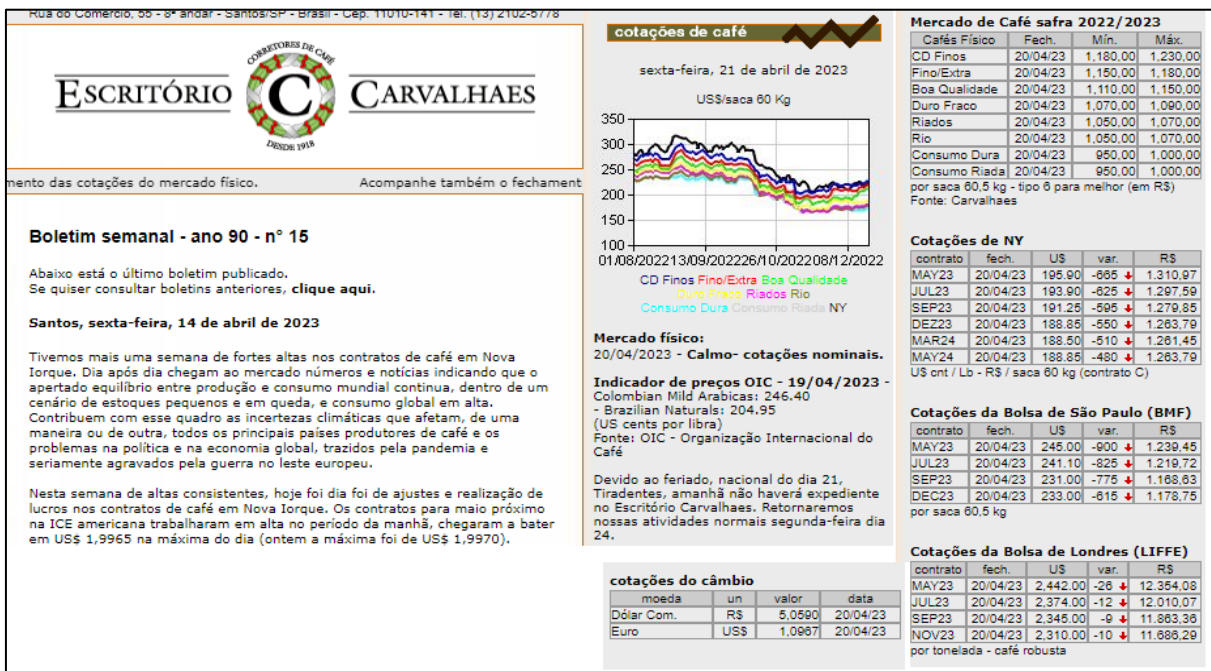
Rua do Comércio, 55 - 8º andar - Santos/SP - Brasil - Cep. 11010-141 - Tel. (13) 2102-5778

ESCRITÓRIO CORRETORES DE CAFÉ C DESDE 1918 CARVALHAES

mento das cotações do mercado físico. Acompanhe também o fechament

Boletim semanal - ano 90 - nº 15

Abaixo está o último boletim publicado.
Se quiser consultar boletins anteriores, clique aqui.

Santos, sexta-feira, 14 de abril de 2023

Tivemos mais uma semana de fortes altas nos contratos de café em Nova Iorque. Dia após dia chegam ao mercado números e notícias indicando que o apertado equilíbrio entre produção e consumo mundial continua, dentro de um cenário de estoques pequenos e em queda, e consumo global em alta. Contribuem com esse quadro as incertezas climáticas que afetam, de uma maneira ou de outra, todos os principais países produtores de café e os problemas na política e na economia global, trazidos pela pandemia e seriamente agravados pela guerra no leste europeu.

Nesta semana de altas consistentes, hoje foi dia foi de ajustes e realização de lucros nos contratos de café em Nova Iorque. Os contratos para maio próximo na ICE americana trabalharam em alta no período da manhã, chegaram a bater em US$ 1,9965 na máxima do dia (ontem a máxima foi de US$ 1,9970).

cotações de café

sexta-feira, 21 de abril de 2023

US$/saca 60 Kg

350
300
250
200
150
100
01/08/2022 13/09/2022 26/10/2022 08/12/2022

CD Finos Fino/Extra Boa Qualidade Duro Fraco Riados Rio Consumo Dura Consumo Riada NY

Mercado físico:
20/04/2023 - Calmo- cotações nominais.

Indicador de preços OIC - 19/04/2023 -
Colombian Mild Arabicas: 246.40
- Brazilian Naturals: 204.95
(US cents por libra)
Fonte: OIC - Organização Internacional do Café

Devido ao feriado, nacional do dia 21, Tiradentes, amanhã não haverá expediente no Escritório Carvalhaes. Retornaremos nossas atividades normais segunda-feira dia 24.

cotações do câmbio

| moeda | un | valor | data |
|---|---|---|---|
| Dólar Com. | R$ | 5,0590 | 20/04/23 |
| Euro | US$ | 1,0967 | 20/04/23 |

Mercado de Café safra 2022/2023

| Cafés Físico | Fech. | Mín. | Máx. |
|---|---|---|---|
| CD Finos | 20/04/23 | 1.180,00 | 1.230,00 |
| Fino/Extra | 20/04/23 | 1.150,00 | 1.180,00 |
| Boa Qualidade | 20/04/23 | 1.110,00 | 1.150,00 |
| Duro Fraco | 20/04/23 | 1.070,00 | 1.090,00 |
| Riados | 20/04/23 | 1.050,00 | 1.070,00 |
| Rio | 20/04/23 | 1.050,00 | 1.070,00 |
| Consumo Dura | 20/04/23 | 950,00 | 1.000,00 |
| Consumo Riada | 20/04/23 | 950,00 | 1.000,00 |

por saca 60,5 kg - tipo 6 para melhor (em R$)
Fonte: Carvalhaes

Cotações de NY

| contrato | fech. | U$ | var. | R$ |
|---|---|---|---|---|
| MAY23 | 20/04/23 | 195.90 | -665 | 1.310,97 |
| JUL23 | 20/04/23 | 193.90 | -625 | 1.297,59 |
| SEP23 | 20/04/23 | 191.25 | -595 | 1.279,85 |
| DEZ23 | 20/04/23 | 188.85 | -550 | 1.263,79 |
| MAR24 | 20/04/23 | 188.50 | -510 | 1.261,45 |
| MAY24 | 20/04/23 | 188.85 | -480 | 1.263,79 |

U$ cnt / Lb - R$ / saca 60 kg (contrato C)

Cotações da Bolsa de São Paulo (BMF)

| contrato | fech. | U$ | var. | R$ |
|---|---|---|---|---|
| MAY23 | 20/04/23 | 245.00 | -900 | 1.239,45 |
| JUL23 | 20/04/23 | 241.10 | -825 | 1.219,72 |
| SEP23 | 20/04/23 | 231.00 | -775 | 1.168,63 |
| DEC23 | 20/04/23 | 233.00 | -615 | 1.178,75 |

por saca 60,5 kg

Cotações da Bolsa de Londres (LIFFE)

| contrato | fech. | U$ | var. | R$ |
|---|---|---|---|---|
| MAY23 | 20/04/23 | 2,442.00 | -26 | 12.354,08 |
| JUL23 | 20/04/23 | 2,374.00 | -12 | 12.010,07 |
| SEP23 | 20/04/23 | 2,345.00 | -9 | 11.863,36 |
| NOV23 | 20/04/23 | 2,310.00 | -10 | 11.686,29 |

por tonelada - café robusta